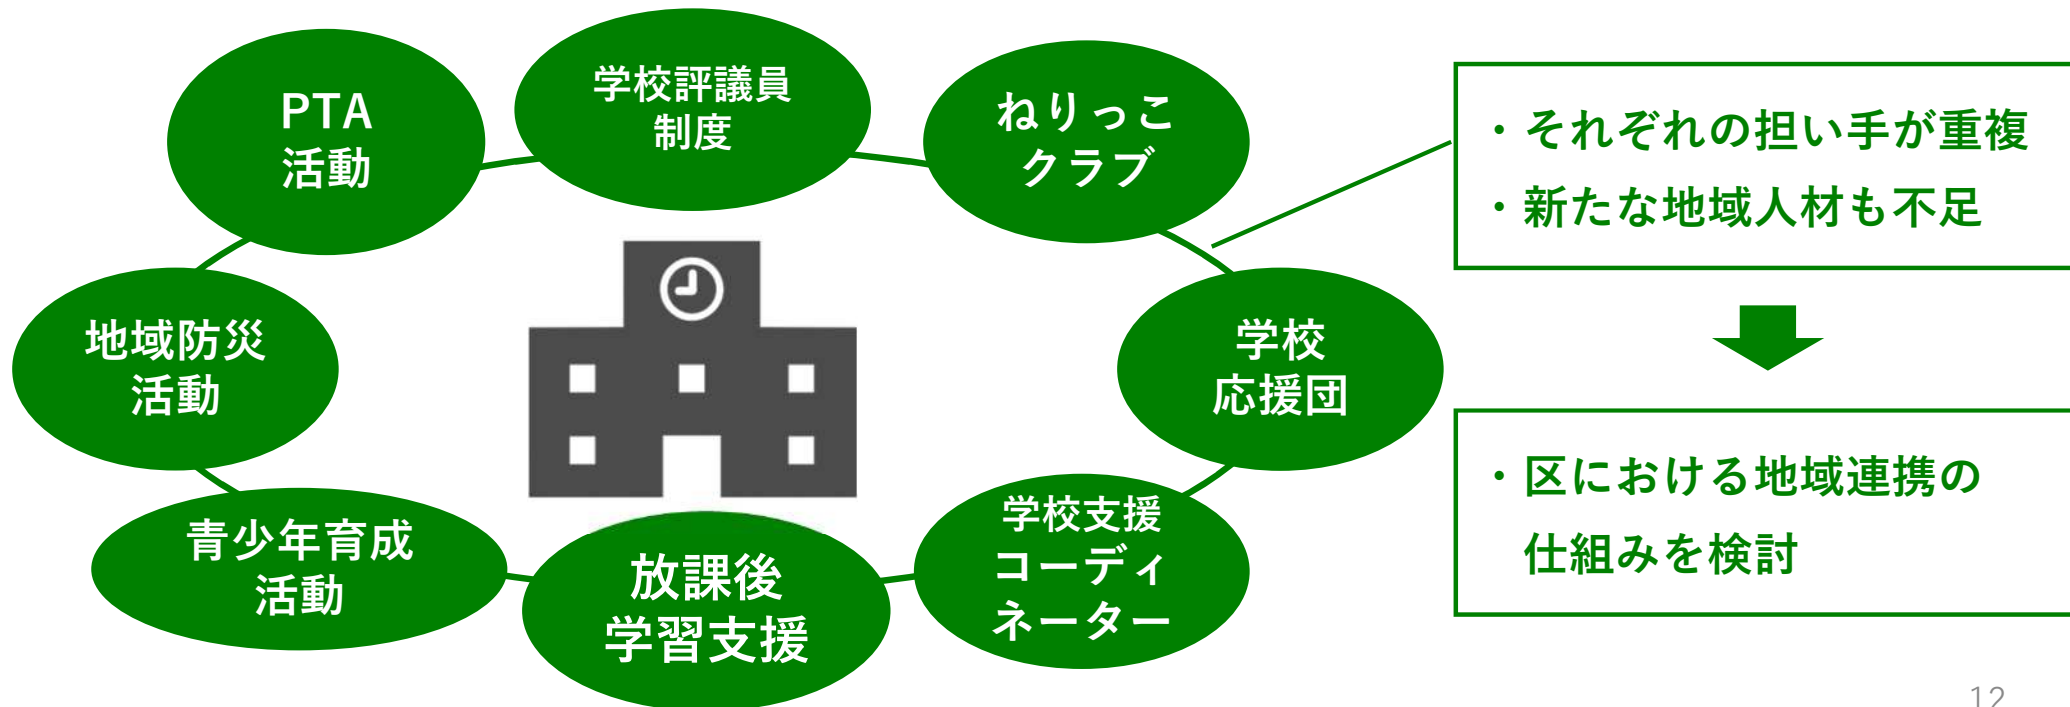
PTA
活動

学校評議員
制度

ねりっこ
クラブ

地域防災
活動

学校
応援団

青少年育成
活動

放課後
学習支援

学校支援
コーディ
ネーター

・それぞれの担い手が重複
・新たな地域人材も不足

・区における地域連携の
仕組みを検討

12